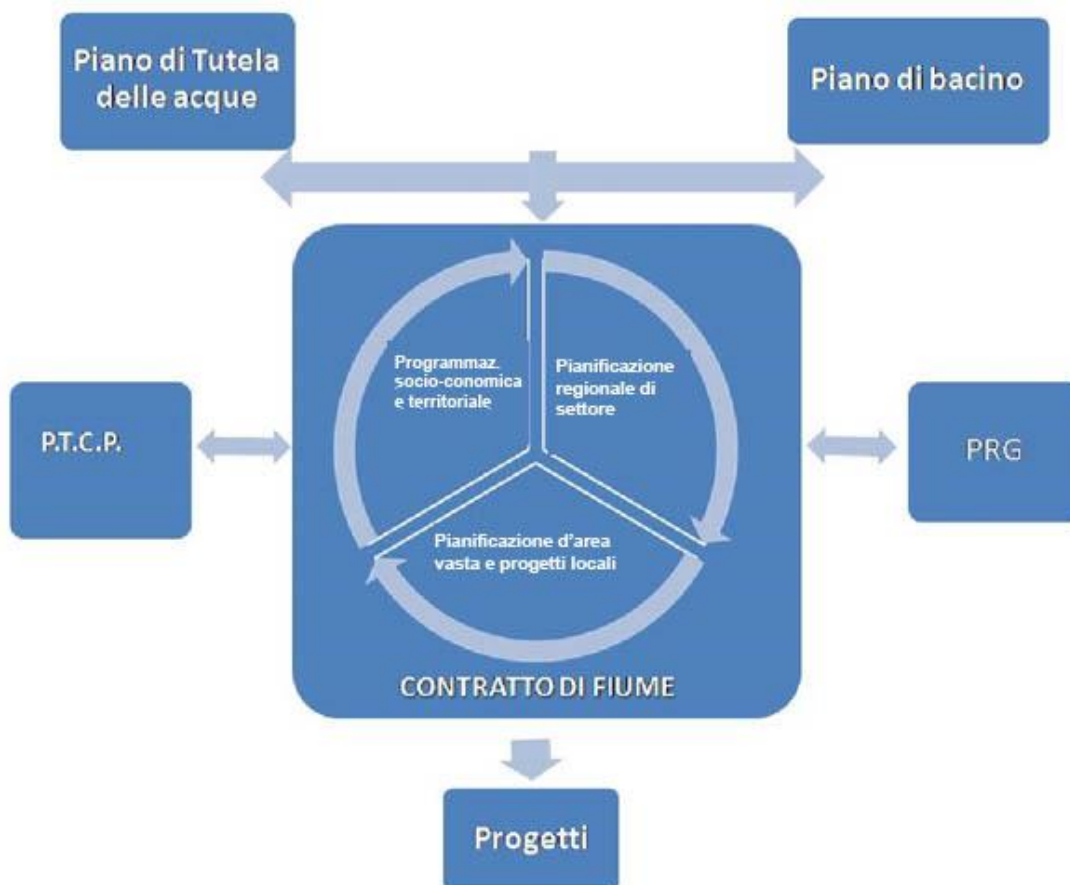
Piano di Tutela delle acque

Piano di bacino

Programmaz. socio-conomica e territoriale

Pianificazione regionale di settore

P.T.C.P.

PRG

Pianificazione d'area vasta e progetti locali

CONTRATTO DI FIUME

Progetti